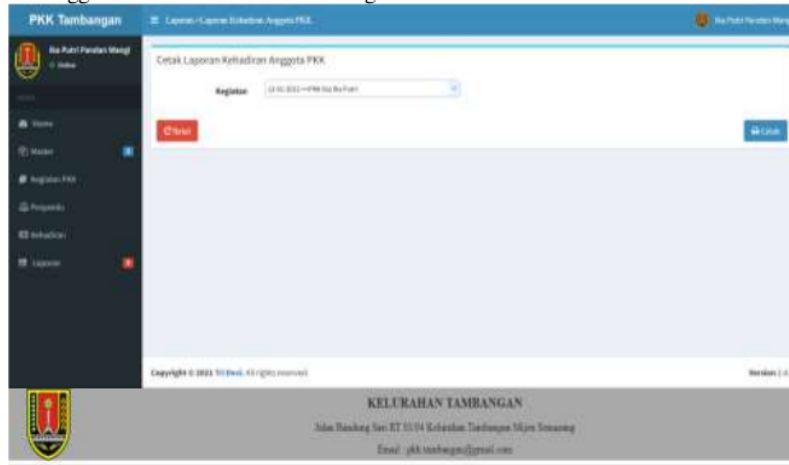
PKK Tambangan
Laporan / Laporan Kehadiran Anggota PKK
Ibu Putri Pandan Mangi
Ibu Putri Pandan Mangi
Online
Home
Master
Kegiatan PKK
Pengurus
Kehadiran
Laporan
Cetak Laporan Kehadiran Anggota PKK
Kegiatan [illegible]
Reset
Cetak
Copyright © 2021 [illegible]. All rights reserved.
Version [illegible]
KELURAHAN TAMBANGAN
Jalan Bandung Sari RT 01/04 Kelurahan Tambangan Mijen Semarang
Email : pkk.tambangan@gmail.com